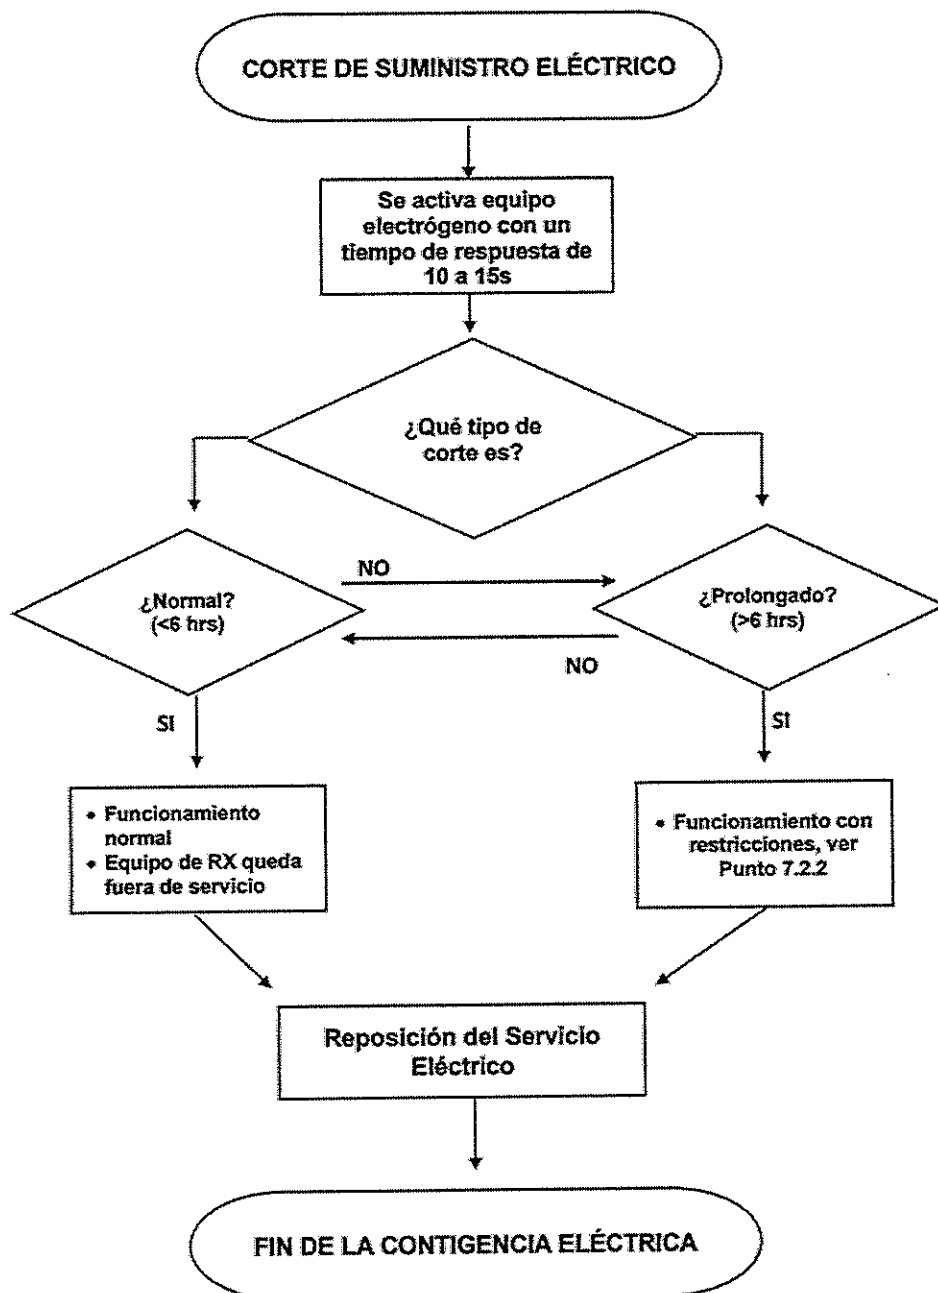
CORTE DE SUMINISTRO ELÉCTRICO

Se activa equipo electrógeno con un tiempo de respuesta de 10 a 15s

¿Qué tipo de corte es?

¿Normal? (<6 hrs)

NO

¿Prolongado? (>6 hrs)

NO

SI

SI

• Funcionamiento normal
• Equipo de RX queda fuera de servicio

• Funcionamiento con restricciones, ver Punto 7.2.2

Reposición del Servicio Eléctrico

FIN DE LA CONTIGENCIA ELÉCTRICA